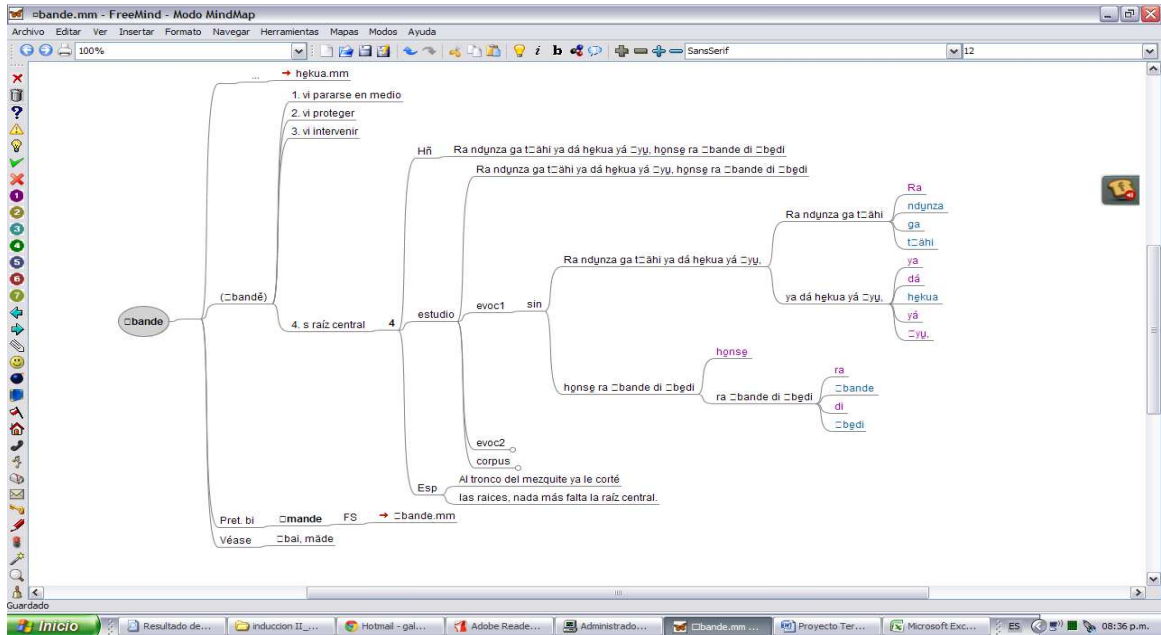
□bande.mm - FreeMind - Modo MindMap

Archivo Editar Ver Insertar Formato Navegar Herramientas Mapas Modos Ayuda

100%

SansSerif

12

□bande

...

→ hẹkua.mm

(□bandé)

1. vi pararse en medio

2. vi proteger

3. vi intervenir

4. s raíz central

4

Hñ

Ra ndụnza ga t□ähi ya dá hẹkua yá □yụ, họnsẹ ra □bande di □bẹdi

estudio

Ra ndụnza ga t□ähi ya dá hẹkua yá □yụ, họnsẹ ra □bande di □bẹdi

evoc1

sin

Ra ndụnza ga t□ähi ya dá hẹkua yá □yụ,

Ra ndụnza ga t□ähi

Ra

ndụnza

ga

t□ähi

ya dá hẹkua yá □yụ,

ya

dá

hẹkua

yá

□yụ,

họnsẹ ra □bande di □bẹdi

họnsẹ

ra □bande di □bẹdi

ra

□bande

di

□bẹdi

evoc2

corpus

Esp

Al tronco del mezquite ya le corté

las raices, nada más falta la raíz central.

Pret. bi

□mande

FS

→ □bande.mm

Véase

□bai, mãde

Guardado

Inicio

Resultado de...

induccion II_...

Hotmail - gal...

Adobe Reade...

Administrado...

□bande.mm ...

Proyecto Ter...

Microsoft Exc...

ES

08:36 p.m.